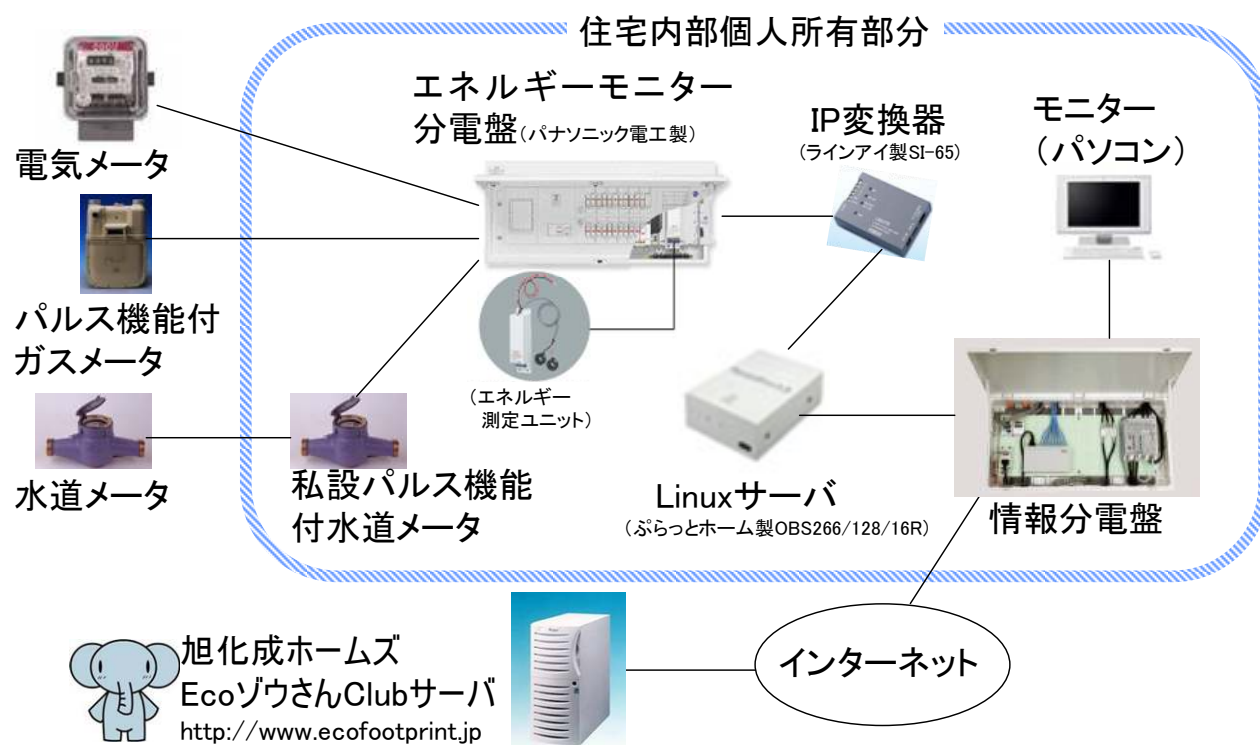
住宅内部個人所有部分

エネルギーモニター
分電盤（パナソニック電工製）

IP変換器
（ラインアイ製SI-65）

モニター
（パソコン）

電気メータ

パルス機能付
ガスメータ

（エネルギー
測定ユニット）

水道メータ

私設パルス機能
付水道メータ

Linuxサーバ
（ぷらっとホーム製OBS266/128/16R）

情報分電盤

旭化成ホームズ
EcoゾウさんClubサーバ
http://www.ecofootprint.jp

インターネット